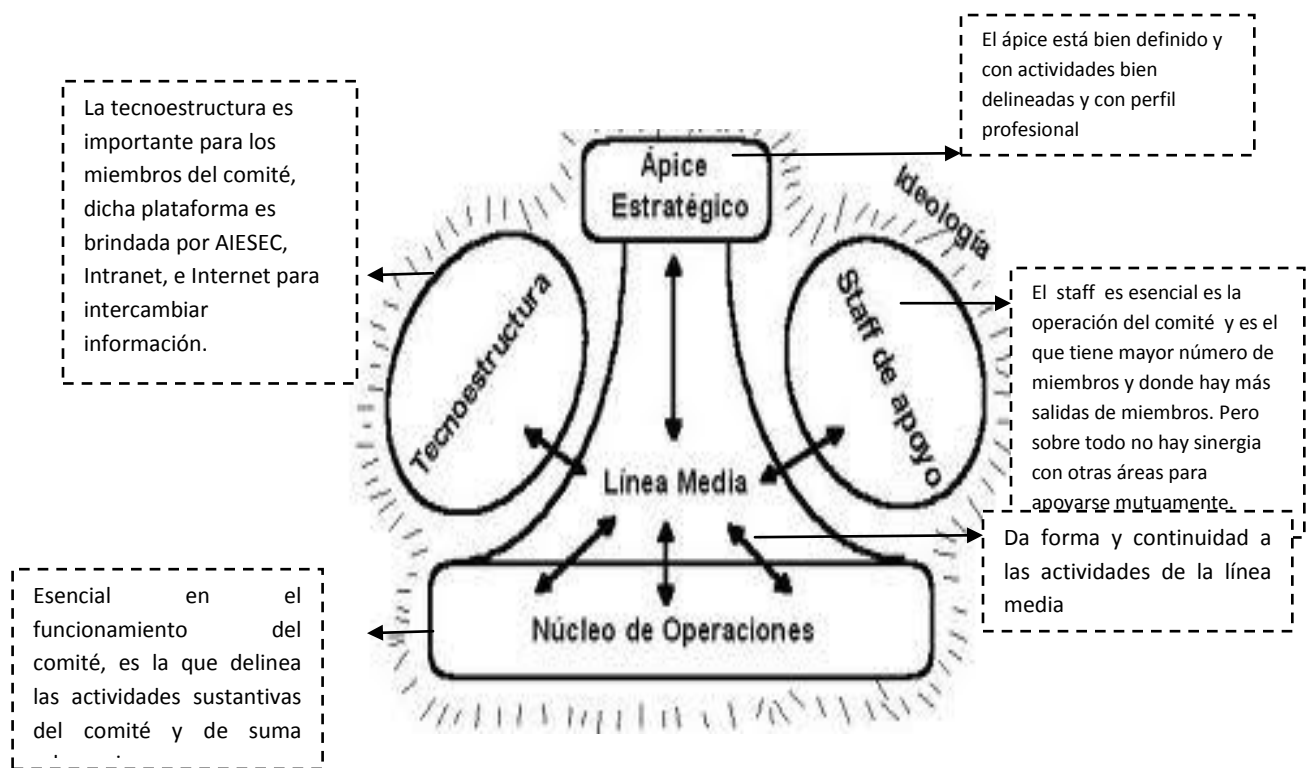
El ápice está bien definido y con actividades bien delineadas y con perfil profesional

La tecnoestructura es importante para los miembros del comité, dicha plataforma es brindada por AIESEC, Intranet, e Internet para intercambiar información.

Ápice Estratégico

Ideología

Tecnoestructura

Staff de apoyo

Línea Media

Núcleo de Operaciones

El staff es esencial es la operación del comité y es el que tiene mayor número de miembros y donde hay más salidas de miembros. Pero sobre todo no hay sinergia con otras áreas para apoyarse mutuamente.

Da forma y continuidad a las actividades de la línea media

Esencial en el funcionamiento del comité, es la que delinea las actividades sustantivas del comité y de suma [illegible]